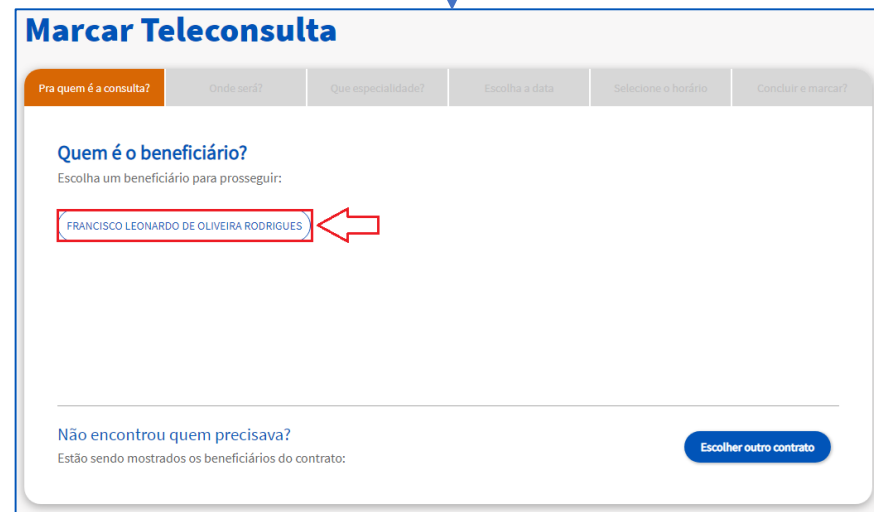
Marcar Teleconsulta

Pra quem é a consulta? | Onde será? | Que especialidade? | Escolha a data | Selecione o horário | Concluir e marcar?

Quem é o beneficiário?
Escolha um beneficiário para prosseguir:

FRANCISCO LEONARDO DE OLIVEIRA RODRIGUES

Não encontrou quem precisava?
Estão sendo mostrados os beneficiários do contrato:

Escolher outro contrato